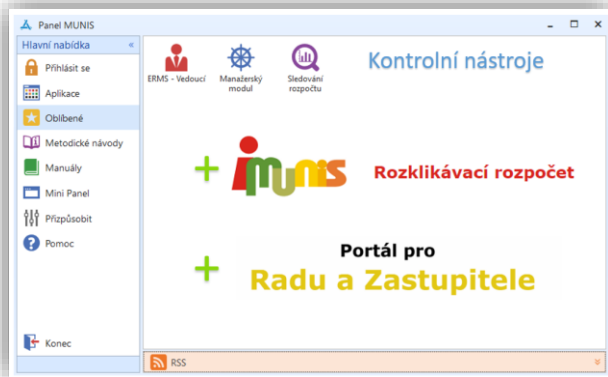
Panel MUNIS

Hlavní nabídka «

Přihlásit se

Aplikace

Oblíbené

Metodické návody

Manuály

Mini Panel

Přizpůsobit

Pomoc

Konec

ERMS - Vedoucí

Manažerský modul

Sledování rozpočtu

Kontrolní nástroje

+ iMUNIS Rozklikávací rozpočet

+ Portál pro Radu a Zastupitele

RSS